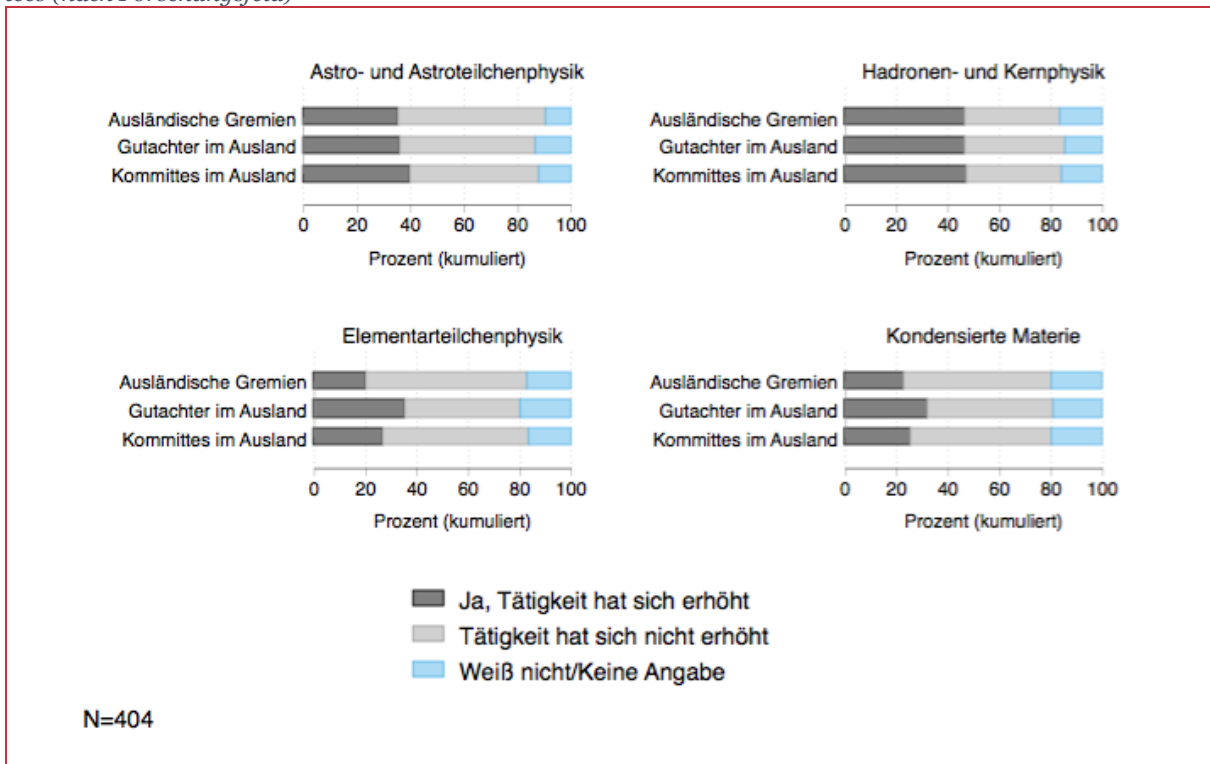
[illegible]

Astro- und Astroteilchenphysik

Ausländische Gremien
Gutachter im Ausland
Kommittes im Ausland

0 20 40 60 80 100
Prozent (kumuliert)

Hadronen- und Kernphysik

Ausländische Gremien
Gutachter im Ausland
Kommittes im Ausland

0 20 40 60 80 100
Prozent (kumuliert)

Elementarteilchenphysik

Ausländische Gremien
Gutachter im Ausland
Kommittes im Ausland

0 20 40 60 80 100
Prozent (kumuliert)

Kondensierte Materie

Ausländische Gremien
Gutachter im Ausland
Kommittes im Ausland

0 20 40 60 80 100
Prozent (kumuliert)

Ja, Tätigkeit hat sich erhöht
Tätigkeit hat sich nicht erhöht
Weiß nicht/Keine Angabe

N=404